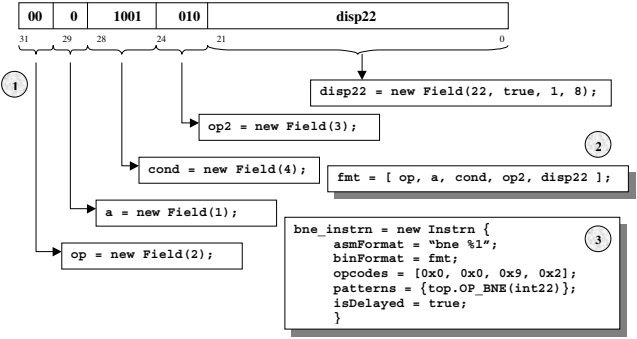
| 00 | 0 | 1001 | 010 | disp22 |
|---|---|---|---|---|

31 29 28 24 21 0

1

disp22 = new Field(22, true, 1, 8);

op2 = new Field(3);

2

cond = new Field(4);

fmt = [ op, a, cond, op2, disp22 ];

a = new Field(1);

op = new Field(2);

bne_instrn = new Instrn {
asmFormat = “bne %1”;
binFormat = fmt;
opcodes = [0x0, 0x0, 0x9, 0x2];
patterns = {top.OP_BNE(int22)};
isDelayed = true;
}

3